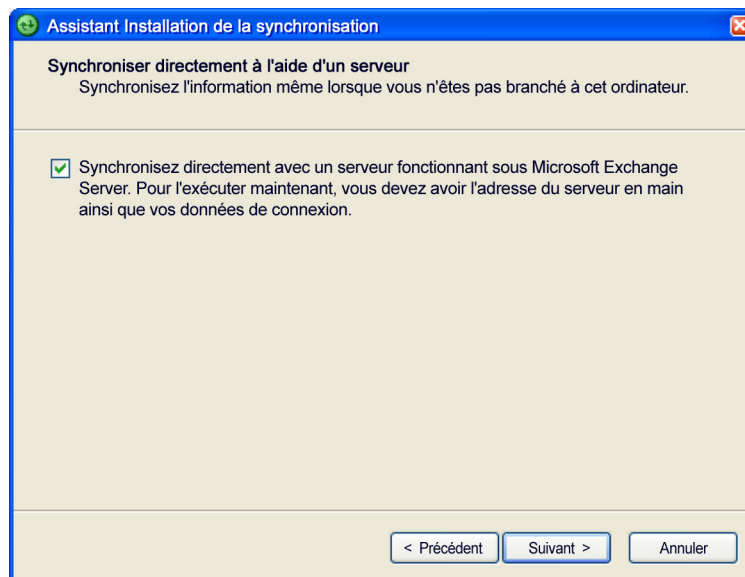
Assistant Installation de la synchronisation

Synchroniser directement à l'aide d'un serveur
Synchronisez l'information même lorsque vous n'êtes pas branché à cet ordinateur.

Synchronisez directement avec un serveur fonctionnant sous Microsoft Exchange Server. Pour l'exécuter maintenant, vous devez avoir l'adresse du serveur en main ainsi que vos données de connexion.

< Précédent
Suivant >
Annuler